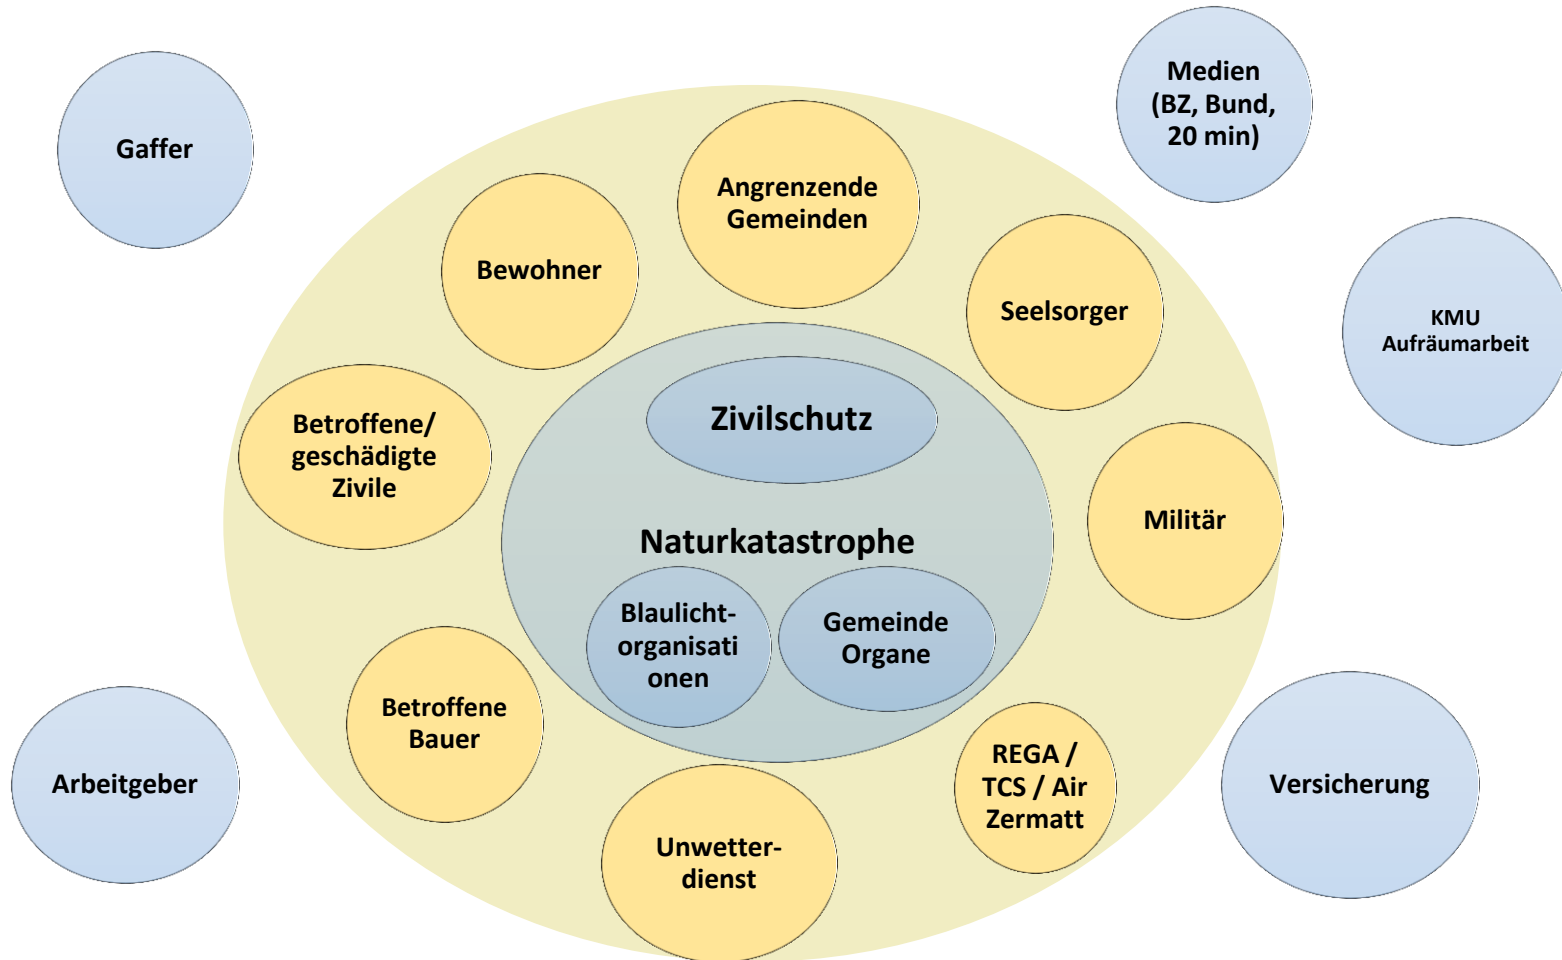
Gaffer

Medien (BZ, Bund, 20 min)

Angrenzende Gemeinden

Bewohner

Seelsorger

KMU Aufräumarbeit

Zivilschutz

Betroffene/ geschädigte Zivile

Militär

Naturkatastrophe

Blaulicht-organisati onen

Gemeinde Organe

Betroffene Bauer

REGA / TCS / Air Zermatt

Arbeitgeber

Versicherung

Unwetter-dienst